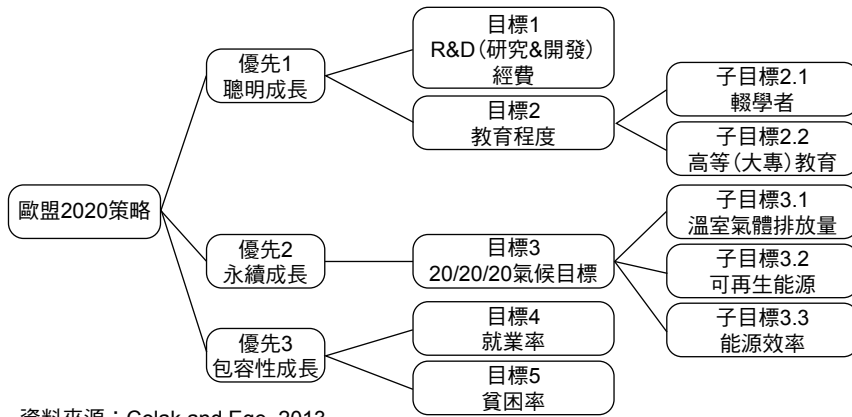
歐盟2020策略

優先1
聰明成長

目標1
R&D(研究&開發)
經費

目標2
教育程度

子目標2.1
輟學者

子目標2.2
高等(大專)教育

優先2
永續成長

目標3
20/20/20氣候目標

子目標3.1
溫室氣體排放量

子目標3.2
可再生能源

子目標3.3
能源效率

優先3
包容性成長

目標4
就業率

目標5
貧困率

資料來源：Colak and Ege, 2013